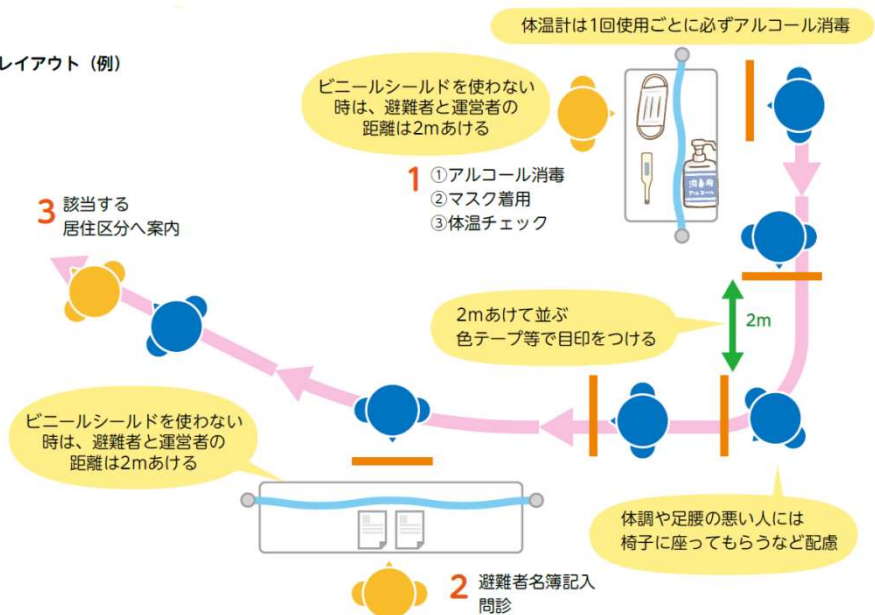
レイアウト（例）

体温計は1回使用ごとに必ずアルコール消毒

ビニールシールドを使わない時は、避難者と運営者の距離は2mあける

1 ①アルコール消毒
②マスク着用
③体温チェック

3 該当する居住区分へ案内

2mあけて並ぶ
色テープ等で目印をつける

2m

ビニールシールドを使わない時は、避難者と運営者の距離は2mあける

体調や足腰の悪い人には椅子に座ってもらうなど配慮

2 避難者名簿記入
問診